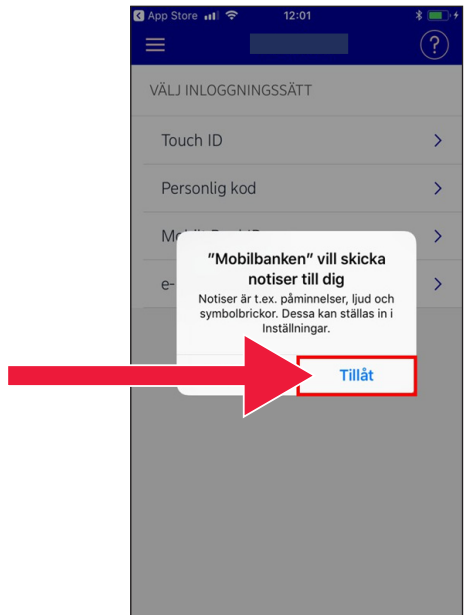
◂ App Store 12:01

?

VÄLJ INLOGGNINGSSÄTT

Touch ID

Personlig kod

Mo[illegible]

e-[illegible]

"Mobilbanken" vill skicka notiser till dig

Notiser är t.ex. påminnelser, ljud och symbolbrickor. Dessa kan ställas in i Inställningar.

Tillåt